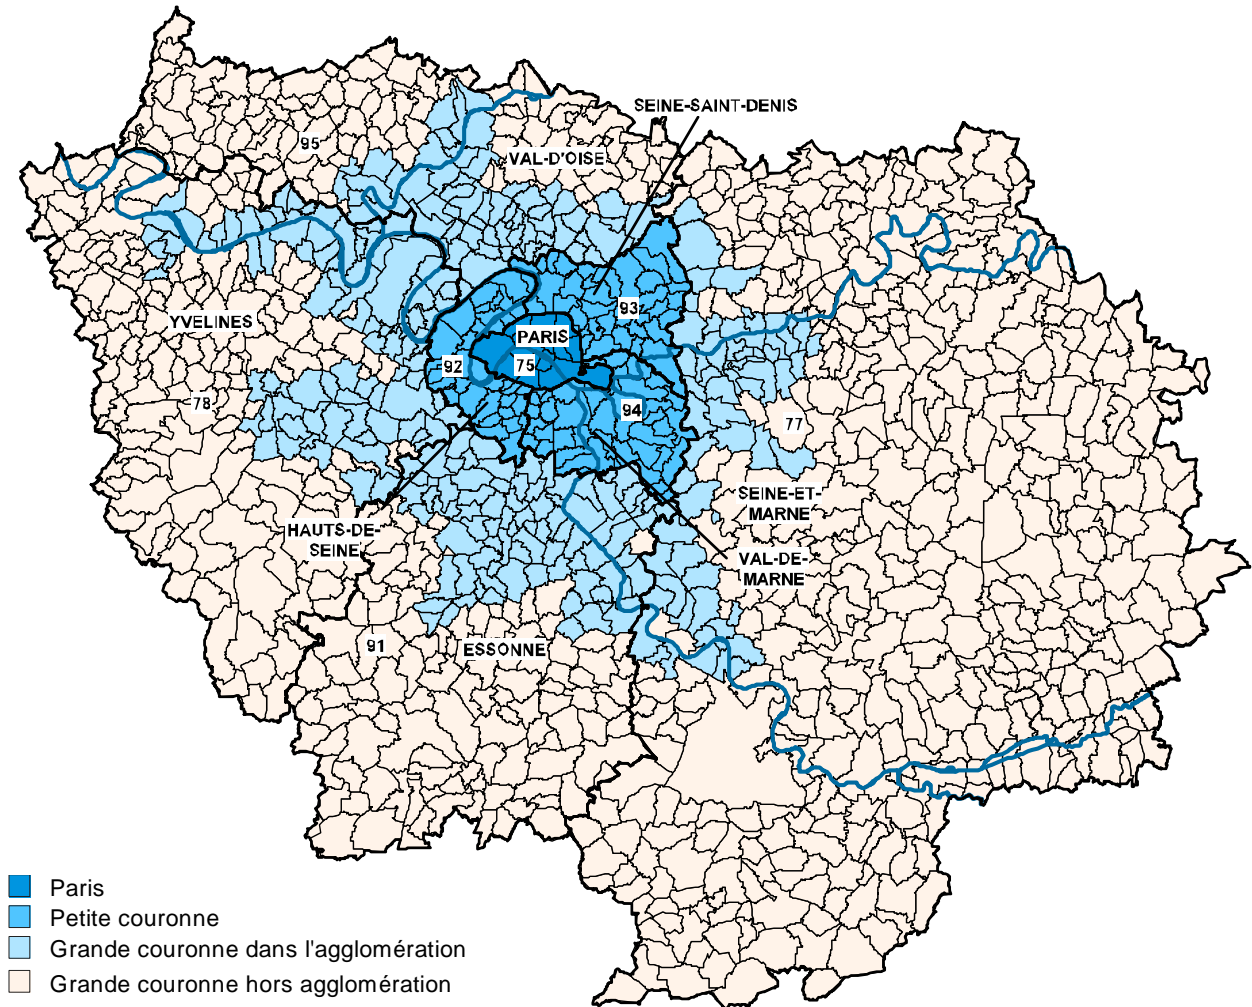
SEINE-SAINT-DENIS
95
VAL-D'OISE
YVELINES
PARIS
93
92
75
78
94
77
SEINE-ET-MARNE
HAUTS-DE-SEINE
VAL-DE-MARNE
91
ESSONNE

Paris
Petite couronne
Grande couronne dans l'agglomération
Grande couronne hors agglomération